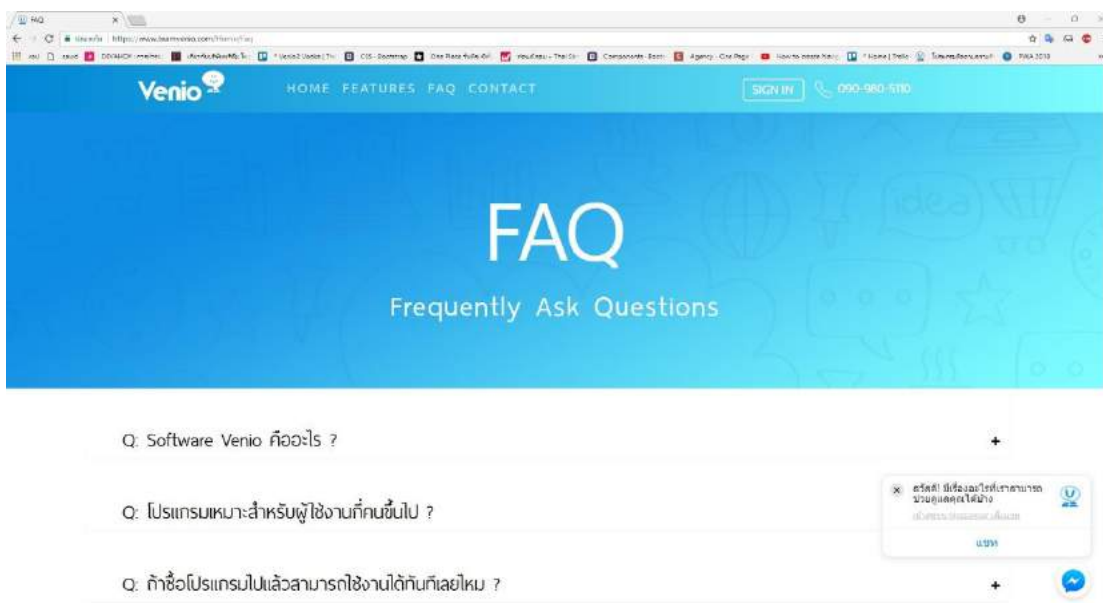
FAQ

Venio

HOME FEATURES FAQ CONTACT

SIGN IN

090-980-5110

FAQ

Frequently Ask Questions

Q: Software Venio คืออะไร ?

+

Q: โปรแกรมเหมาะสำหรับผู้ใช้งานกี่คนขึ้นไป ?

สวัสดี! มีเรื่องอะไรที่เราสามารถช่วยคุณได้บ้าง

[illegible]

แชท

Q: ถ้าซื้อโปรแกรมไปแล้วสามารถใช้งานได้ทันทีเลยไหม ?

+